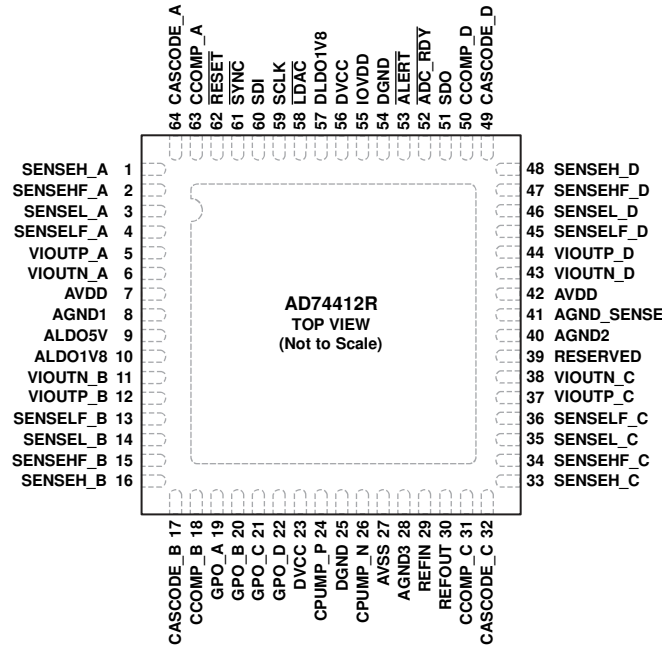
64 CASCODE_A
63 CCOMP_A
62 $\overline{RESET}$
61 $\overline{SYNC}$
60 SDI
59 SCLK
58 $\overline{LDAC}$
57 DLDO1V8
56 DVCC
55 IOVDD
54 DGND
53 $\overline{ALERT}$
52 $\overline{ADC\_RDY}$
51 SDO
50 CCOMP_D
49 CASCODE_D

SENSEH_A 1
SENSEHF_A 2
SENSEL_A 3
SENSELF_A 4
VIOUTP_A 5
VIOUTN_A 6
AVDD 7
AGND1 8
ALDO5V 9
ALDO1V8 10
VIOUTN_B 11
VIOUTP_B 12
SENSELF_B 13
SENSEL_B 14
SENSEHF_B 15
SENSEH_B 16

AD74412R
TOP VIEW
(Not to Scale)

48 SENSEH_D
47 SENSEHF_D
46 SENSEL_D
45 SENSELF_D
44 VIOUTP_D
43 VIOUTN_D
42 AVDD
41 AGND_SENSE
40 AGND2
39 RESERVED
38 VIOUTN_C
37 VIOUTP_C
36 SENSELF_C
35 SENSEL_C
34 SENSEHF_C
33 SENSEH_C

CASCODE_B 17
CCOMP_B 18
GPO_A 19
GPO_B 20
GPO_C 21
GPO_D 22
DVCC 23
CPUMP_P 24
DGND 25
CPUMP_N 26
AVSS 27
AGND3 28
REFIN 29
REFOUT 30
CCOMP_C 31
CASCODE_C 32